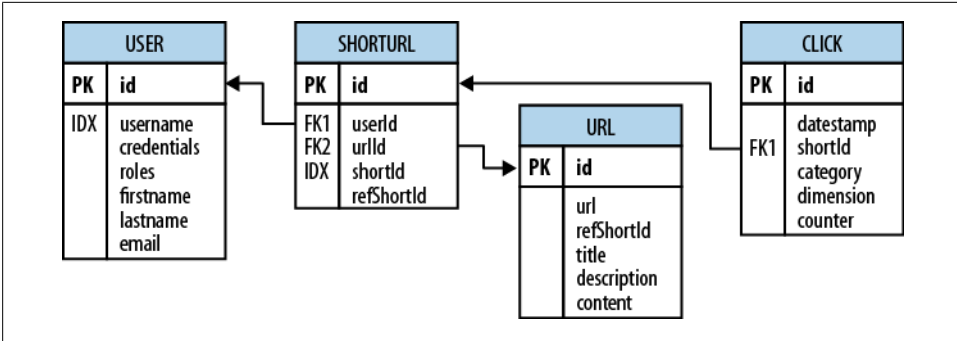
USER

| PK | id |
|---|---|
| IDX | username<br>credentials<br>roles<br>firstname<br>lastname<br>email |

SHORTURL

| PK | id |
|---|---|
| FK1<br>FK2<br>IDX | userId<br>urlId<br>shortId<br>refShortId |

URL

| PK | id |
|---|---|
| | url<br>refShortId<br>title<br>description<br>content |

CLICK

| PK | id |
|---|---|
| FK1 | datestamp<br>shortId<br>category<br>dimension<br>counter |